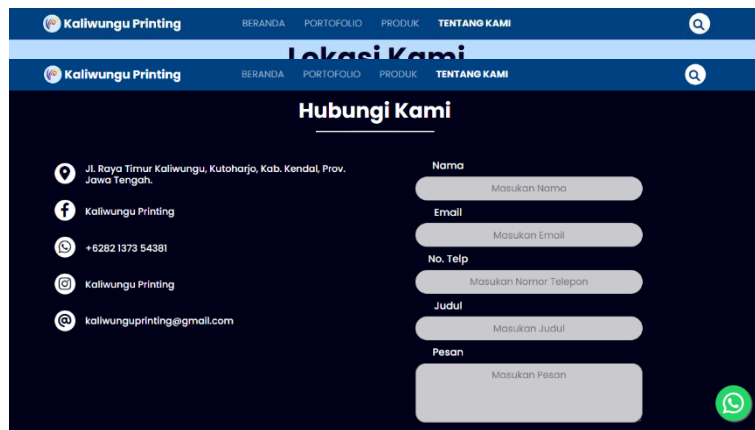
Kaliwungu Printing BERANDA PORTOFOLIO PRODUK TENTANG KAMI

Lokasi Kami

Kaliwungu Printing BERANDA PORTOFOLIO PRODUK TENTANG KAMI

Hubungi Kami

Jl. Raya Timur Kaliwungu, Kutoharjo, Kab. Kendal, Prov. Jawa Tengah.

Kaliwungu Printing

+6282 1373 54381

Kaliwungu Printing

kaliwunguprinting@gmail.com

Nama
Masukan Nama

Email
Masukan Email

No. Telp
Masukan Nomor Telepon

Judul
Masukan Judul

Pesan
Masukan Pesan